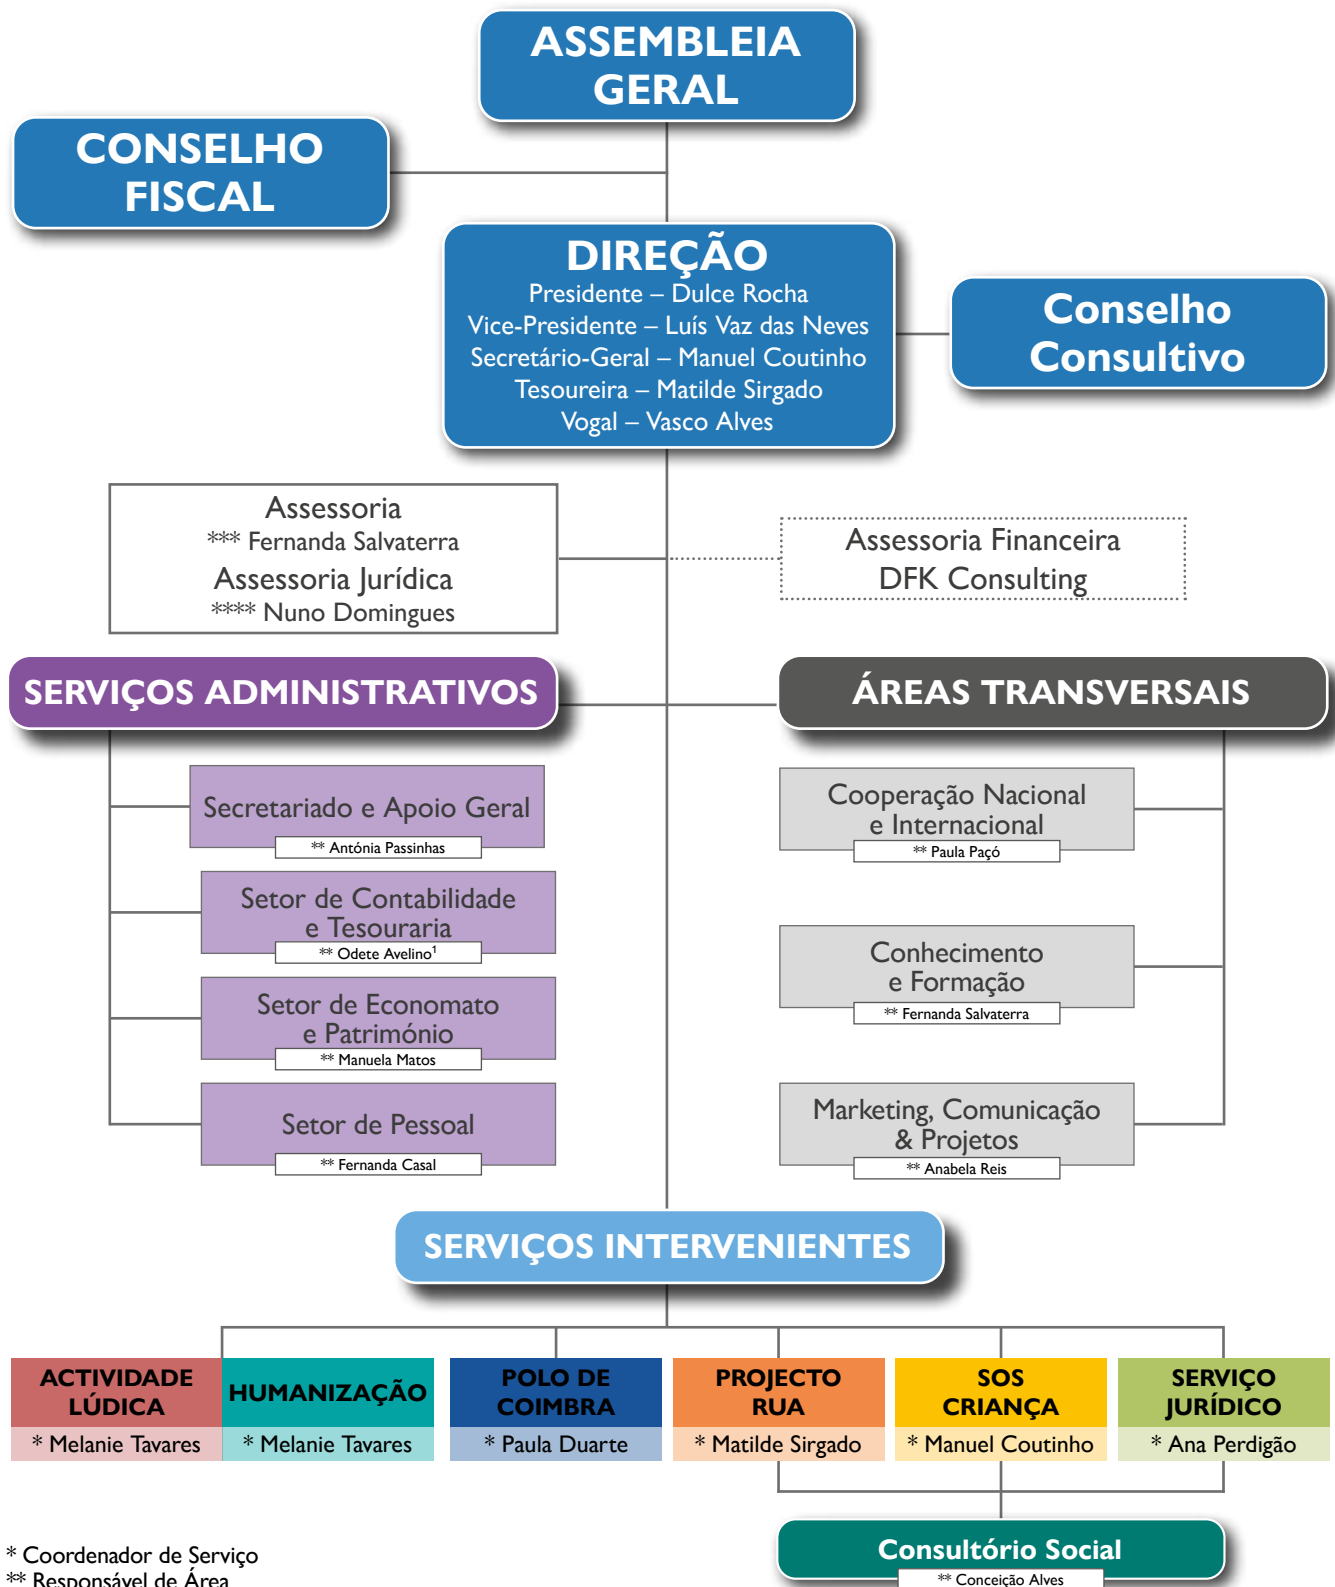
ASSEMBLEIA GERAL

CONSELHO FISCAL

DIREÇÃO
Presidente – Dulce Rocha
Vice-Presidente – Luís Vaz das Neves
Secretário-Geral – Manuel Coutinho
Tesoureira – Matilde Sirgado
Vogal – Vasco Alves

Conselho Consultivo

Assessoria
*** Fernanda Salvaterra
Assessoria Jurídica
**** Nuno Domingues

Assessoria Financeira
DFK Consulting

SERVIÇOS ADMINISTRATIVOS

ÁREAS TRANSVERSAIS

Secretariado e Apoio Geral
** Antónia Passinhas

Setor de Contabilidade e Tesouraria
** Odete Avelino$^1$

Setor de Economato e Património
** Manuela Matos

Setor de Pessoal
** Fernanda Casal

Cooperação Nacional e Internacional
** Paula Paçó

Conhecimento e Formação
** Fernanda Salvaterra

Marketing, Comunicação & Projetos
** Anabela Reis

SERVIÇOS INTERVENIENTES

ACTIVIDADE LÚDICA
* Melanie Tavares

HUMANIZAÇÃO
* Melanie Tavares

POLO DE COIMBRA
* Paula Duarte

PROJECTO RUA
* Matilde Sirgado

SOS CRIANÇA
* Manuel Coutinho

SERVIÇO JURÍDICO
* Ana Perdigão

Consultório Social
** Conceição Alves

* Coordenador de Serviço
** Responsável de Área